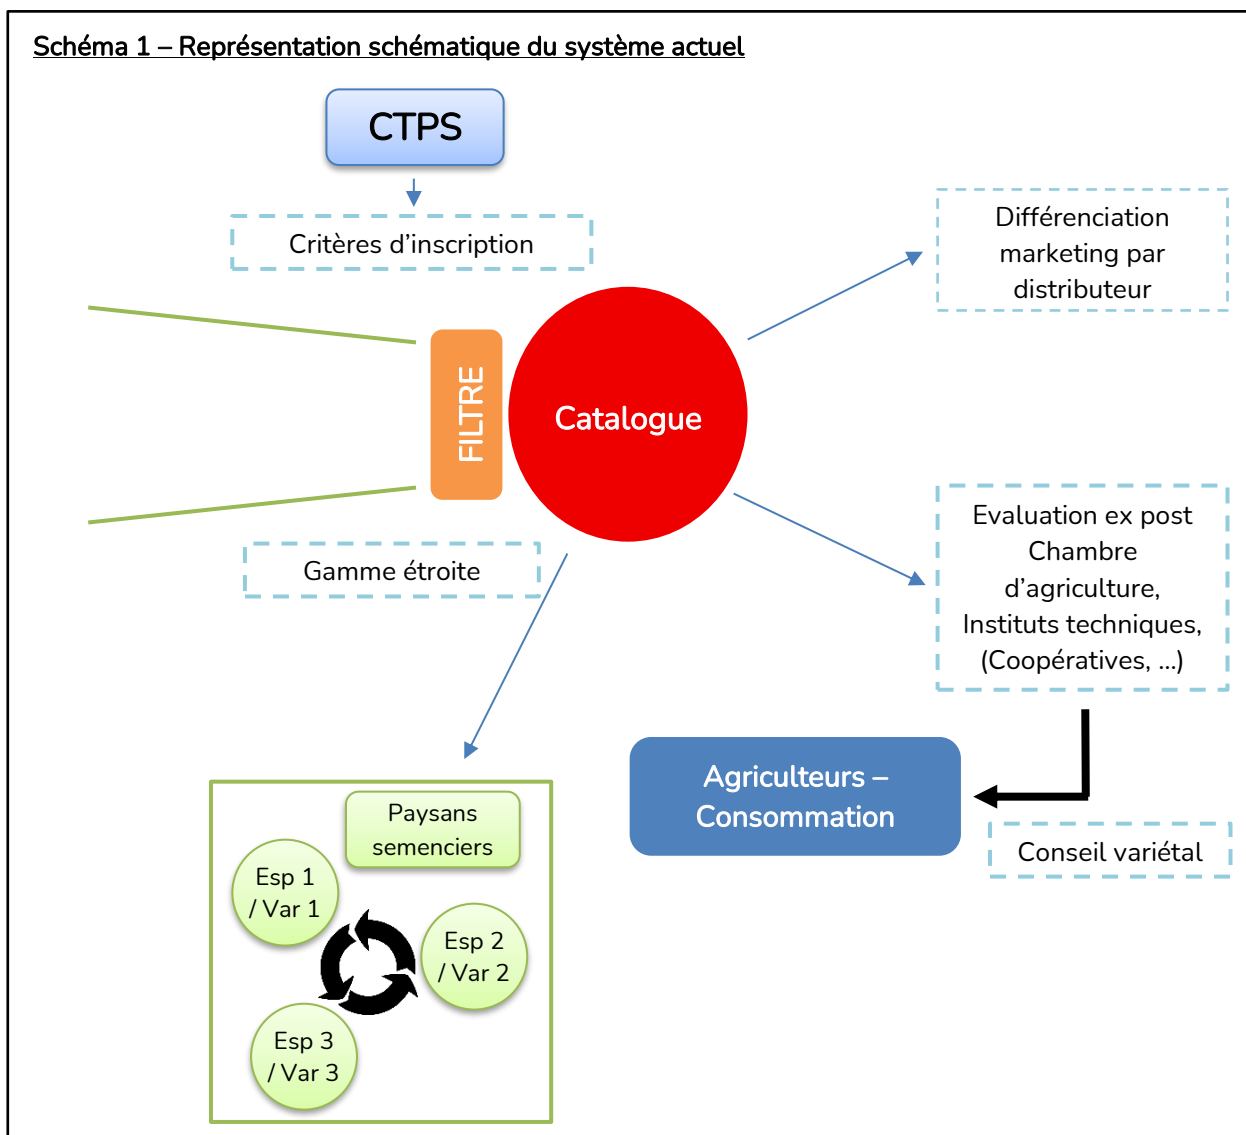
Schéma 1 – Représentation schématique du système actuel

CTPS

Critères d'inscription

FILTRE

Catalogue

Gamme étroite

Différenciation marketing par distributeur

Evaluation ex post Chambre d'agriculture, Instituts techniques, (Coopératives, ...)

Agriculteurs – Consommation

Conseil variétal

Paysans semenciers

Esp 1 / Var 1

Esp 2 / Var 2

Esp 3 / Var 3